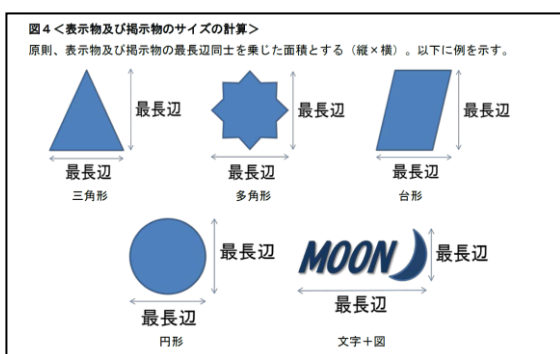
図４＜表示物及び掲示物のサイズの計算＞
原則、表示物及び掲示物の最長辺同士を乗じた面積とする（縦×横）。以下に例を示す。

最長辺
最長辺
三角形

最長辺
最長辺
多角形

最長辺
最長辺
台形

最長辺
最長辺
円形

MOON
最長辺
最長辺
文字＋図